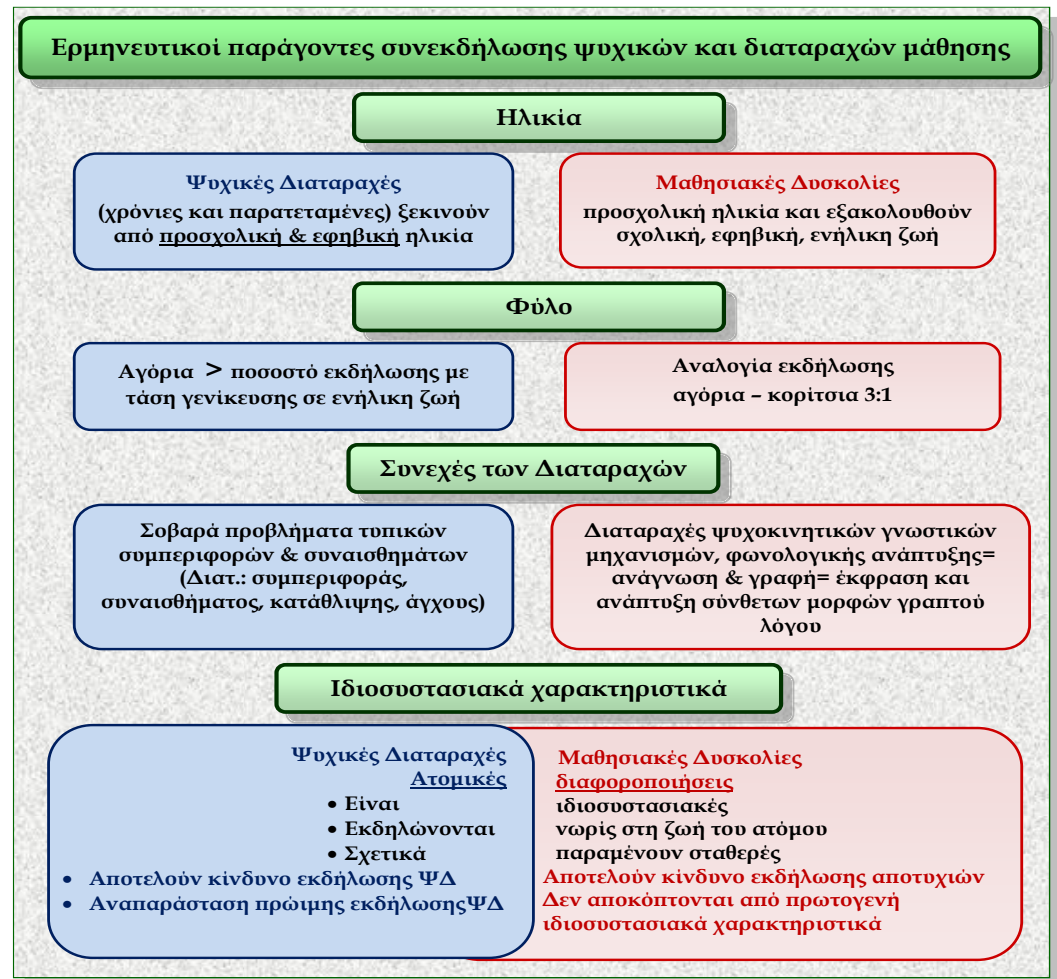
Ερμηνευτικοί παράγοντες συνεκδήλωσης ψυχικών και διαταραχών μάθησης

Ηλικία

Ψυχικές Διαταραχές
(χρόνιες και παρατεταμένες) ξεκινούν από προσχολική & εφηβική ηλικία

Μαθησιακές Δυσκολίες
προσχολική ηλικία και εξακολουθούν σχολική, εφηβική, ενήλικη ζωή

Φύλο

Αγόρια > ποσοστό εκδήλωσης με τάση γενίκευσης σε ενήλικη ζωή

Αναλογία εκδήλωσης
αγόρια – κορίτσια 3:1

Συνεχές των Διαταραχών

Σοβαρά προβλήματα τυπικών συμπεριφορών & συναισθημάτων (Διατ.: συμπεριφοράς, συναισθήματος, κατάθλιψης, άγχους)

Διαταραχές ψυχοκινητικών γνωστικών μηχανισμών, φωνολογικής ανάπτυξης= ανάγνωση & γραφή= έκφραση και ανάπτυξη σύνθετων μορφών γραπτού λόγου

Ιδιοσυστασιακά χαρακτηριστικά

Ψυχικές Διαταραχές
Ατομικές
• Είναι
• Εκδηλώνονται
• Σχετικά
• Αποτελούν κίνδυνο εκδήλωσης ΨΔ
• Αναπαράσταση πρώιμης εκδήλωσηςΨΔ

Μαθησιακές Δυσκολίες
διαφοροποιήσεις
ιδιοσυστασιακές
νωρίς στη ζωή του ατόμου
παραμένουν σταθερές
Αποτελούν κίνδυνο εκδήλωσης αποτυχιών
Δεν αποκόπτονται από πρωτογενή ιδιοσυστασιακά χαρακτηριστικά